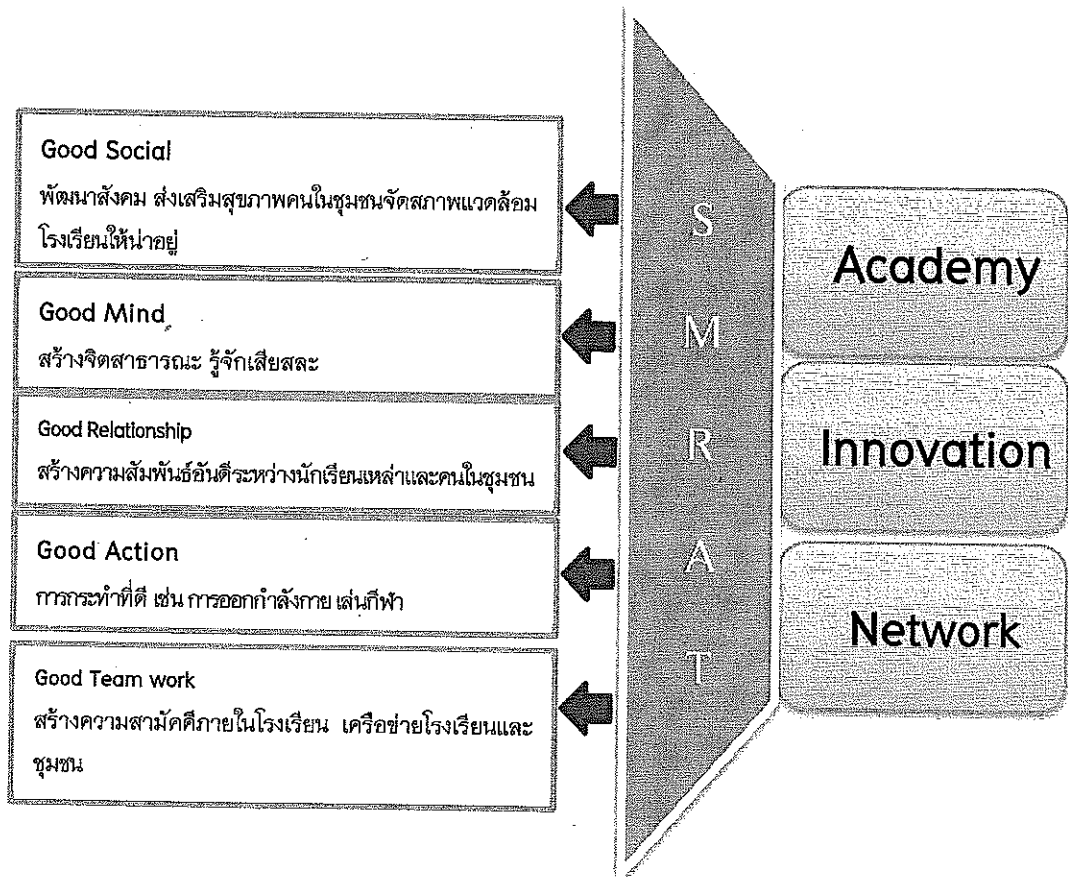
Good Social
พัฒนาสังคม ส่งเสริมสุขภาพคนในชุมชนจัดสภาพแวดล้อมโรงเรียนให้น่าอยู่

Good Mind
สร้างจิตสาธารณะ รู้จักเสียสละ

Good Relationship
สร้างความสัมพันธ์อันดีระหว่างนักเรียนเหล่าและคนในชุมชน

Good Action
การกระทำที่ดี เช่น การออกกำลังกาย เล่นกีฬา

Good Team work
สร้างความสามัคคีภายในโรงเรียน เครือข่ายโรงเรียนและชุมชน

S
M
R
A
T

Academy

Innovation

Network